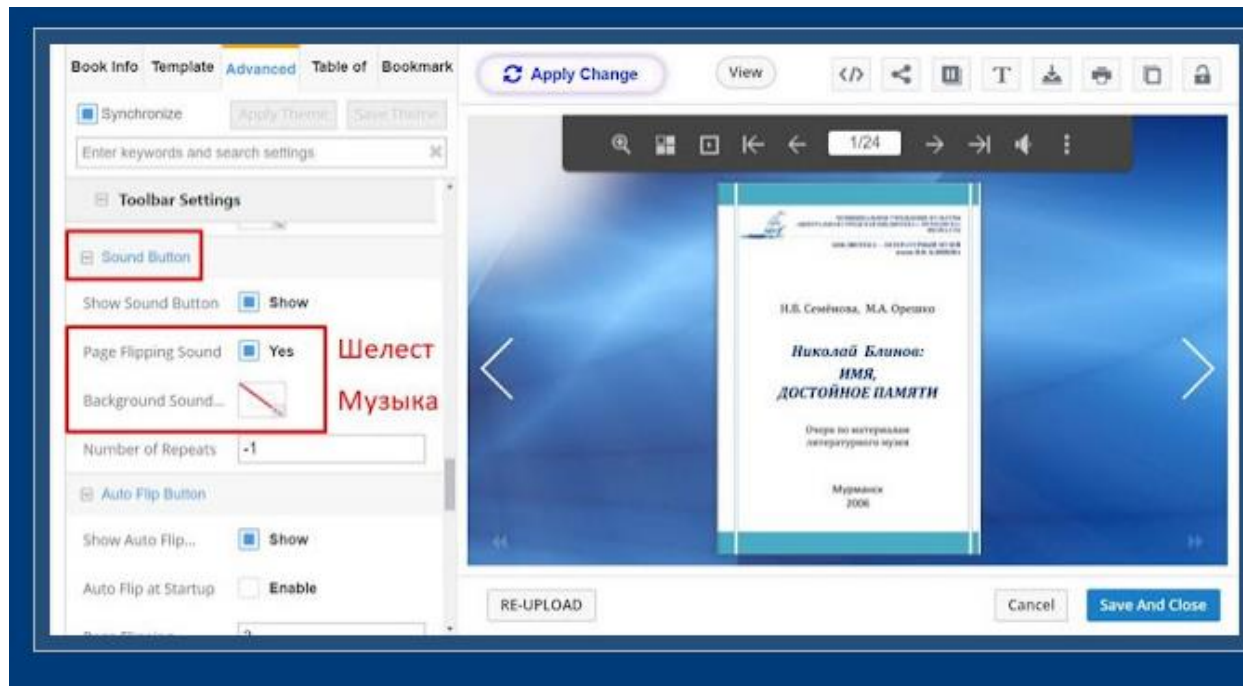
Book Info Template Advanced Table of Bookmark

Synchronize Apply Theme Save Theme

Enter keywords and search settings

Toolbar Settings

Sound Button

Show Sound Button Show

Page Flipping Sound Yes Шелест

Background Sound... Музыка

Number of Repeats -1

Auto Flip Button

Show Auto Flip... Show

Auto Flip at Startup Enable

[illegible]

Apply Change

View

1/24

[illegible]

Н.В. Семёнова, М.А. Орешко

Николай Блинов: имя, достойное памяти

Очерк по материалам литературного музея

Мурманск 2006

RE-UPLOAD

Cancel

Save And Close